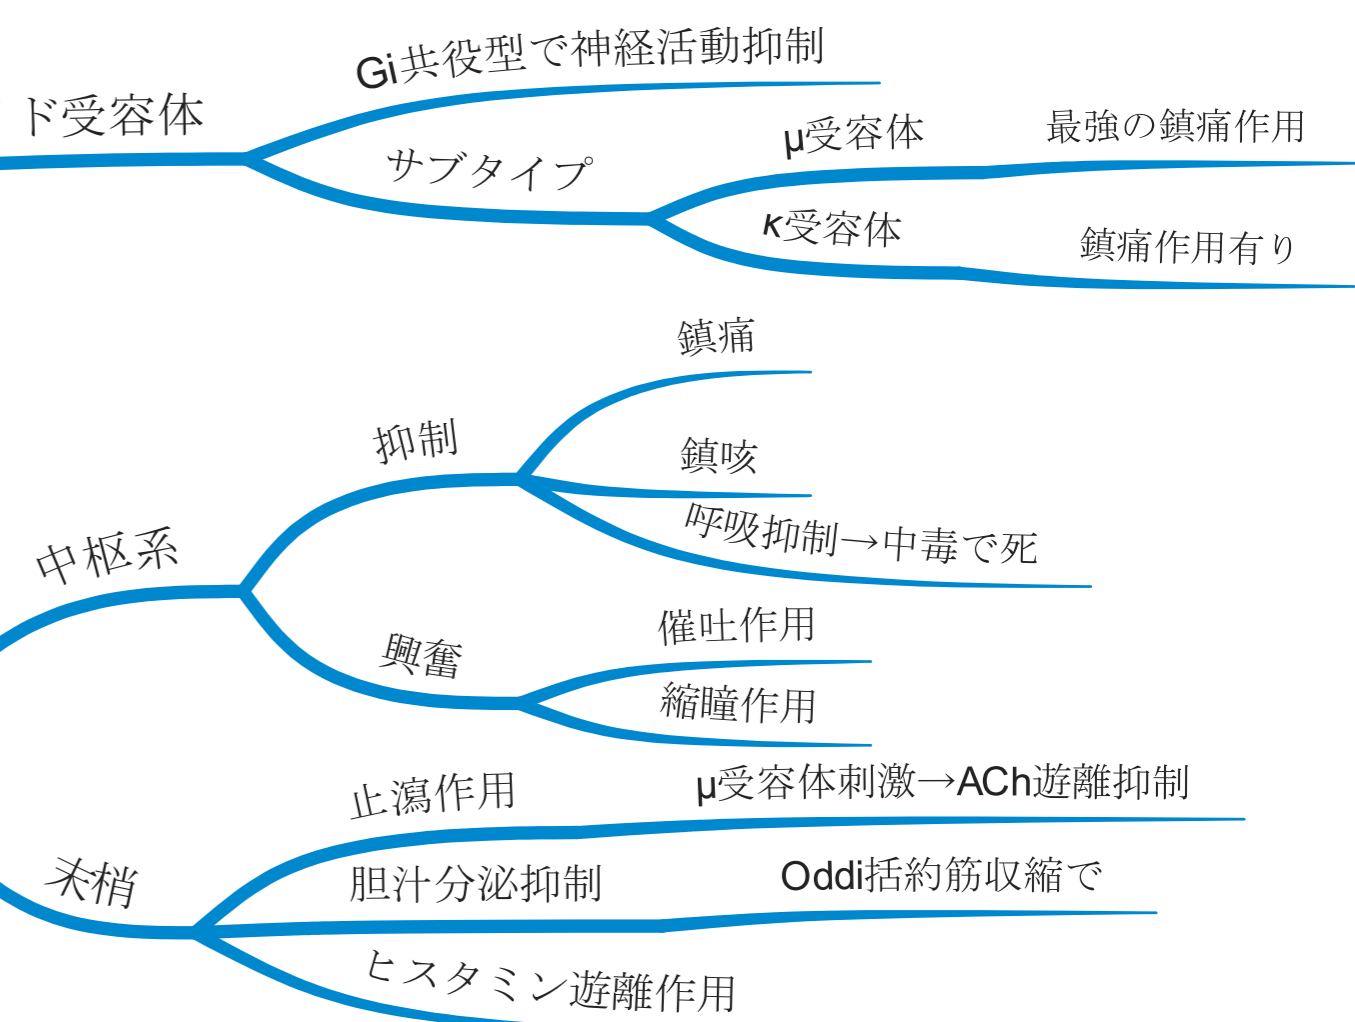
ド受容体
Gi共役型で神経活動抑制
サブタイプ
μ受容体
最強の鎮痛作用
κ受容体
鎮痛作用有り

中枢系
抑制
鎮痛
鎮咳
呼吸抑制→中毒で死
興奮
催吐作用
縮瞳作用

末梢
止瀉作用
μ受容体刺激→ACh遊離抑制
胆汁分泌抑制
Oddi括約筋収縮で
ヒスタミン遊離作用